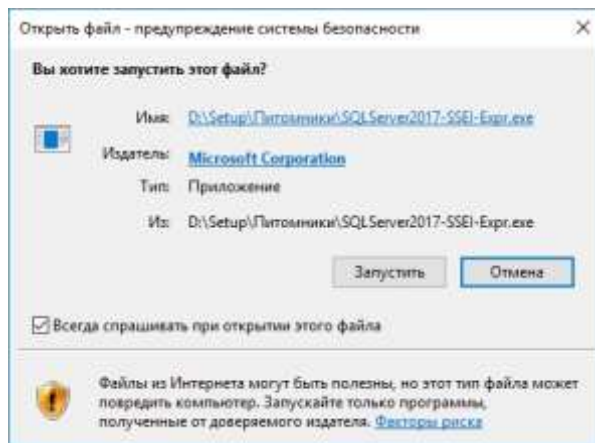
Открыть файл - предупреждение системы безопасности

×

Вы хотите запустить этот файл?

Имя: D:\Setup\Питомники\SQLServer2017-SSEI-Expr.exe

Издатель: Microsoft Corporation

Тип: Приложение

Из: D:\Setup\Питомники\SQLServer2017-SSEI-Expr.exe

Запустить

Отмена

Всегда спрашивать при открытии этого файла

Файлы из Интернета могут быть полезны, но этот тип файла может повредить компьютер. Запускайте только программы, полученные от доверяемого издателя. Факторы риска